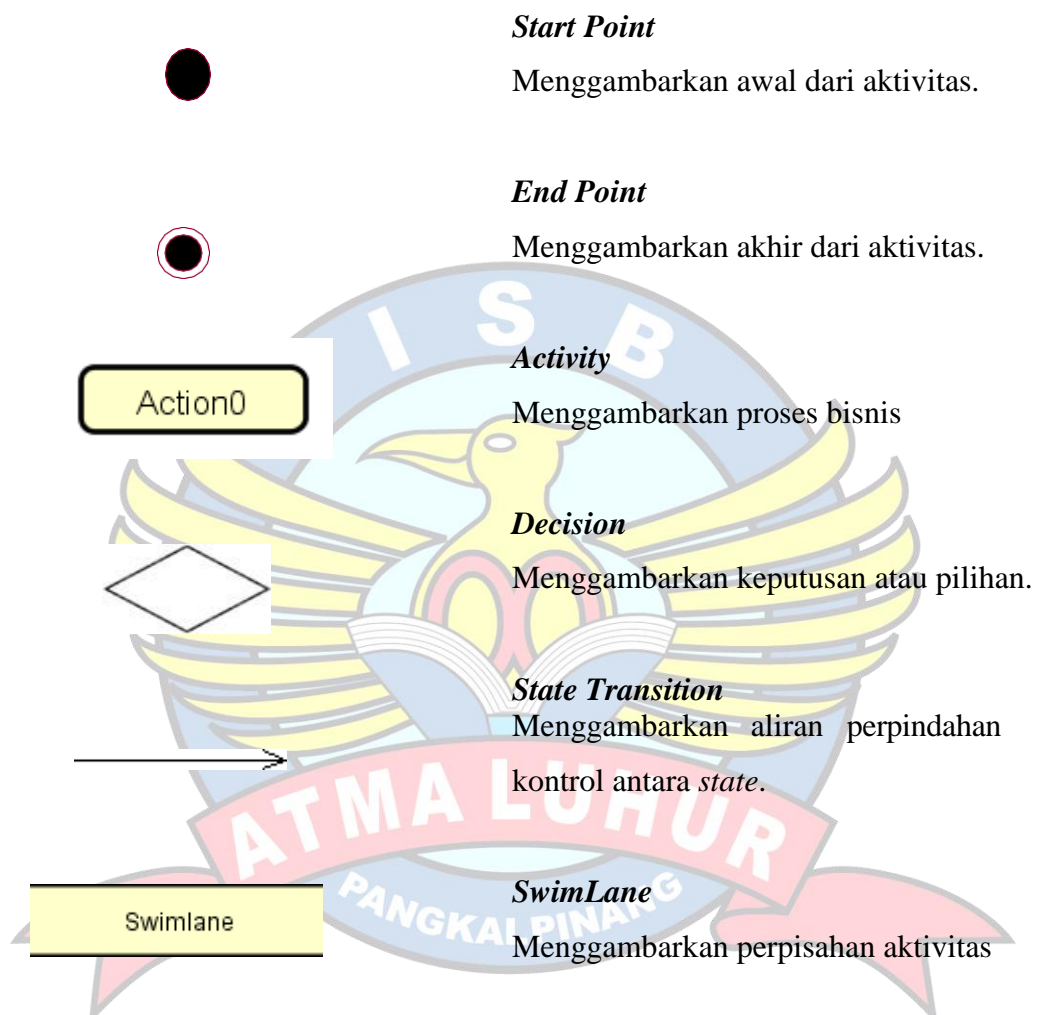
*Start Point*

Menggambarkan awal dari aktivitas.

*End Point*

Menggambarkan akhir dari aktivitas.

Action0

*Activity*

Menggambarkan proses bisnis

*Decision*

Menggambarkan keputusan atau pilihan.

*State Transition*

Menggambarkan aliran perpindahan kontrol antara *state*.

Swimlane

*SwimLane*

Menggambarkan perpisahan aktivitas

I S B

ATMA LUHUR

PANGKALPINANG